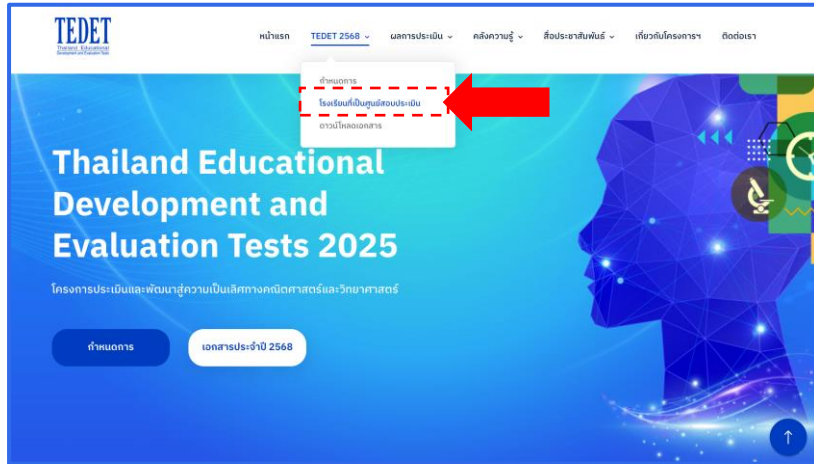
TEDET
Thailand Educational Development and Evaluation Tests

หน้าแรก TEDET 2568 ผลการประเมิน คลังความรู้ สื่อประชาสัมพันธ์ เกี่ยวกับโครงการฯ ติดต่อเรา

กำหนดการ
โรงเรียนที่เป็นศูนย์สอบประเมิน
ดาวน์โหลดเอกสาร

Thailand Educational Development and Evaluation Tests 2025

โครงการประเมินและพัฒนาสู่ความเป็นเลิศทางคณิตศาสตร์และวิทยาศาสตร์

กำหนดการ
เอกสารประจำปี 2568